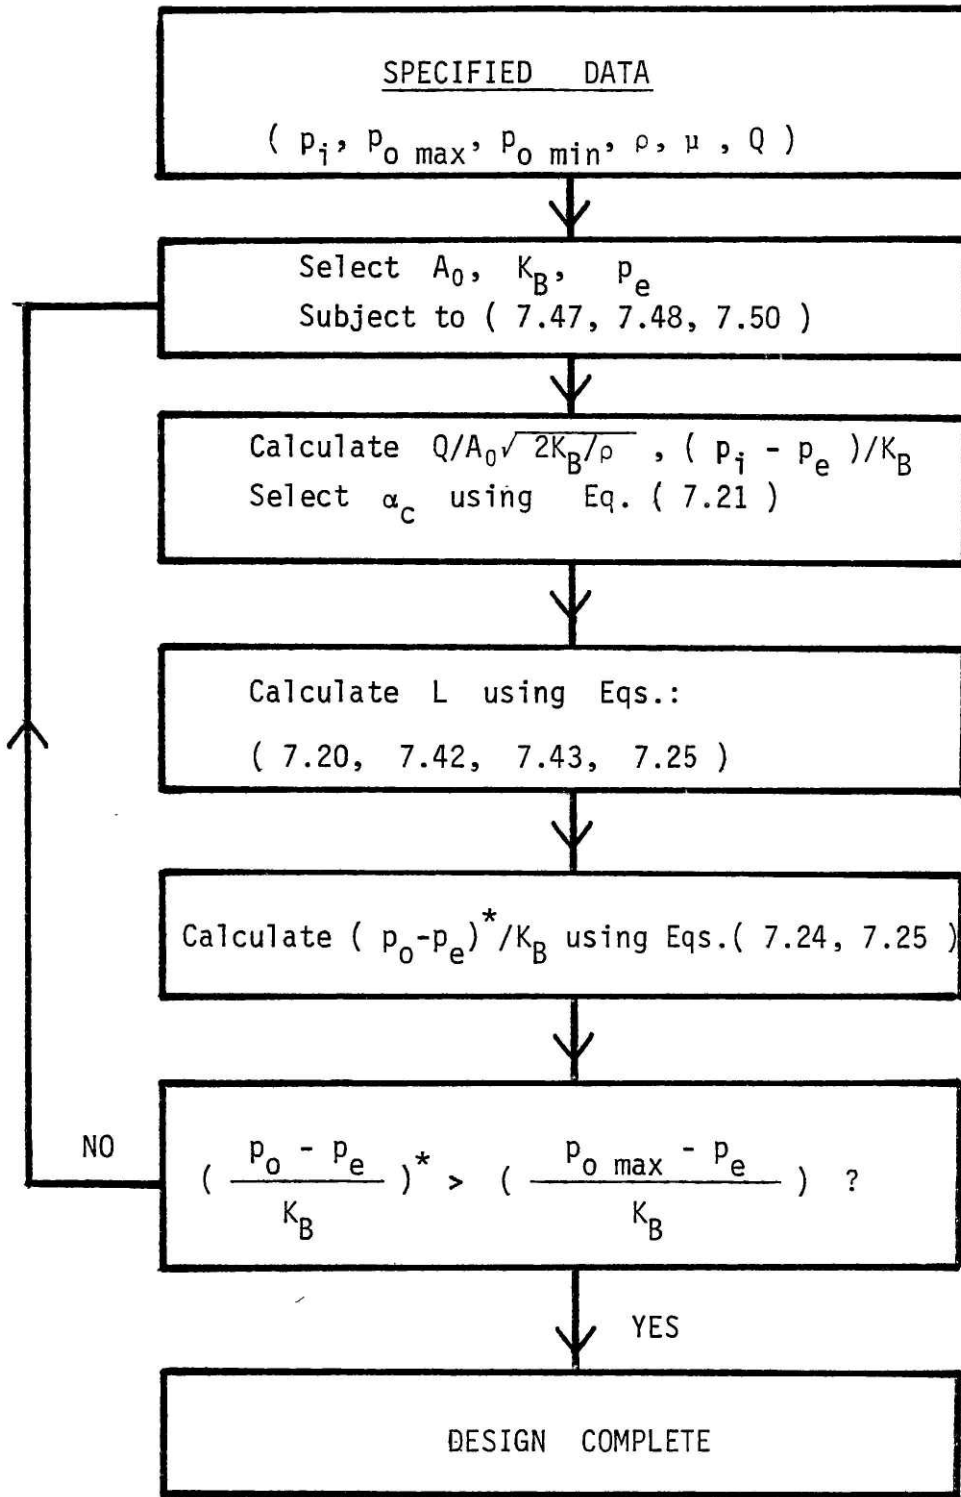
SPECIFIED DATA

( $p_i$, $p_{o\ max}$, $p_{o\ min}$, $\rho$, $\mu$ , Q )

Select $A_0$, $K_B$, $p_e$
Subject to ( 7.47, 7.48, 7.50 )

Calculate $Q/A_0\sqrt{2K_B/\rho}$ , ( $p_i$ - $p_e$ )/$K_B$
Select $\alpha_c$ using Eq. ( 7.21 )

Calculate L using Eqs.:
( 7.20, 7.42, 7.43, 7.25 )

Calculate ( $p_o$-$p_e$)$^*$/$K_B$ using Eqs.( 7.24, 7.25 )

NO

$\left( \frac{p_o - p_e}{K_B} \right)^* > \left( \frac{p_{o\ max} - p_e}{K_B} \right)$ ?

YES

DESIGN COMPLETE